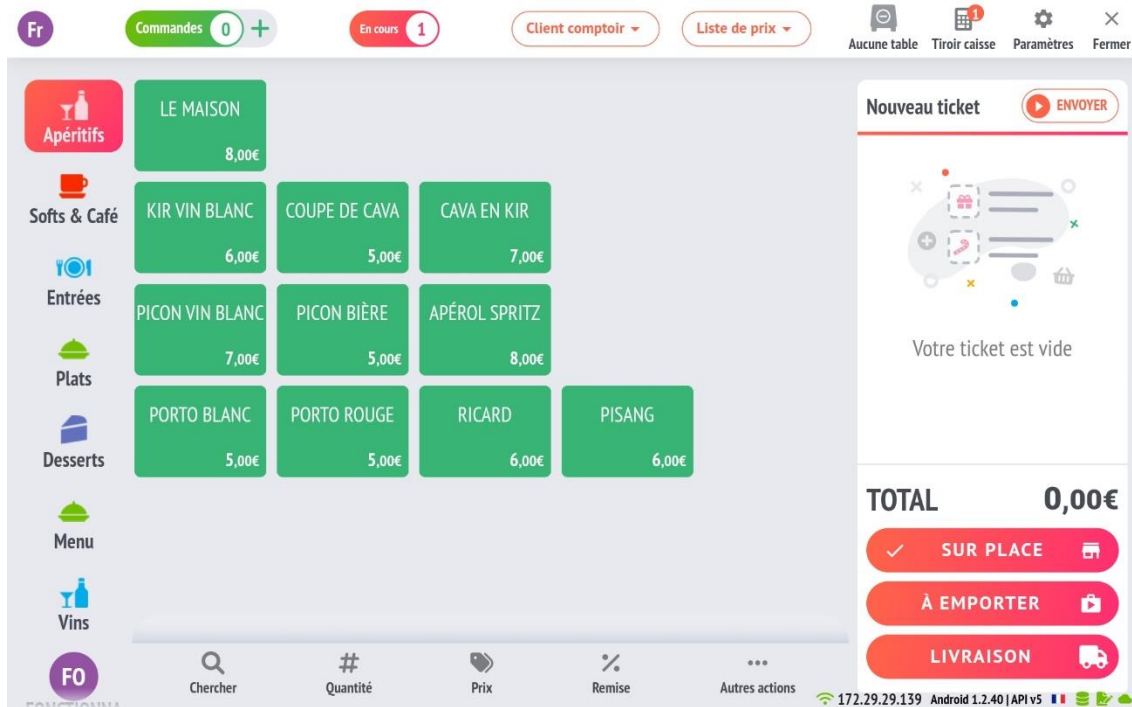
Fr
Commandes 0 +
En cours 1
Client comptoir
Liste de prix
Aucune table
1 Tiroir caisse
Paramètres
Fermer

Apéritifs
Softs & Café
Entrées
Plats
Desserts
Menu
Vins
FO

| LE MAISON 8,00€ | | | |
|---|---|---|---|
| KIR VIN BLANC 6,00€ | COUPE DE CAVA 5,00€ | CAVA EN KIR 7,00€ | |
| PICON VIN BLANC 7,00€ | PICON BIÈRE 5,00€ | APÉROL SPRITZ 8,00€ | |
| PORTO BLANC 5,00€ | PORTO ROUGE 5,00€ | RICARD 6,00€ | PISANG 6,00€ |

Nouveau ticket
ENVOYER
Votre ticket est vide
TOTAL 0,00€
SUR PLACE
À EMPORTER
LIVRAISON

Chercher
Quantité
Prix
Remise
Autres actions
172.29.29.139 Android 1.2.40 | API v5